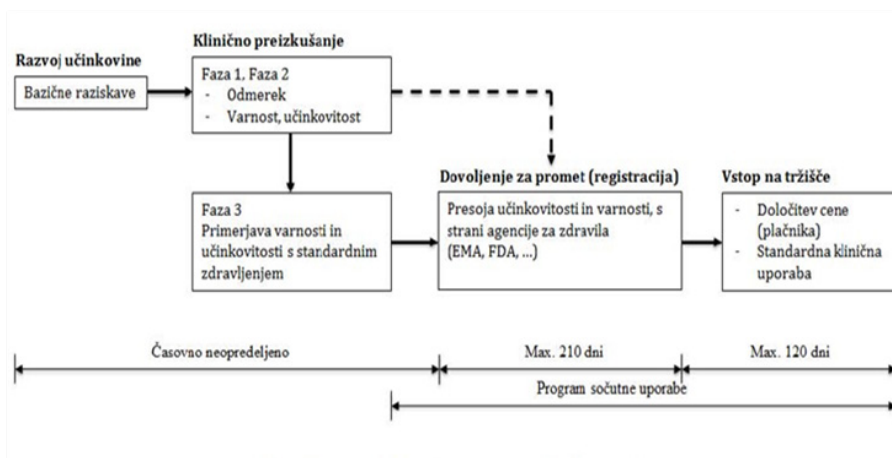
Razvoj učinkovine

Bazične raziskave

Klinično preizkušanje

Faza 1, Faza 2
- Odmerek
- Varnost, učinkovitost

Faza 3
Primerjava varnosti in učinkovitosti s standardnim zdravljenjem

Dovoljenje za promet (registracija)

Presoja učinkovitosti in varnosti, s strani agencije za zdravila (EMA, FDA, ...)

Vstop na tržišče

- Določitev cene (plačnika)
- Standardna klinična uporaba

Časovno neopredeljeno

Max. 210 dni

Max. 120 dni

Program sočutne uporabe